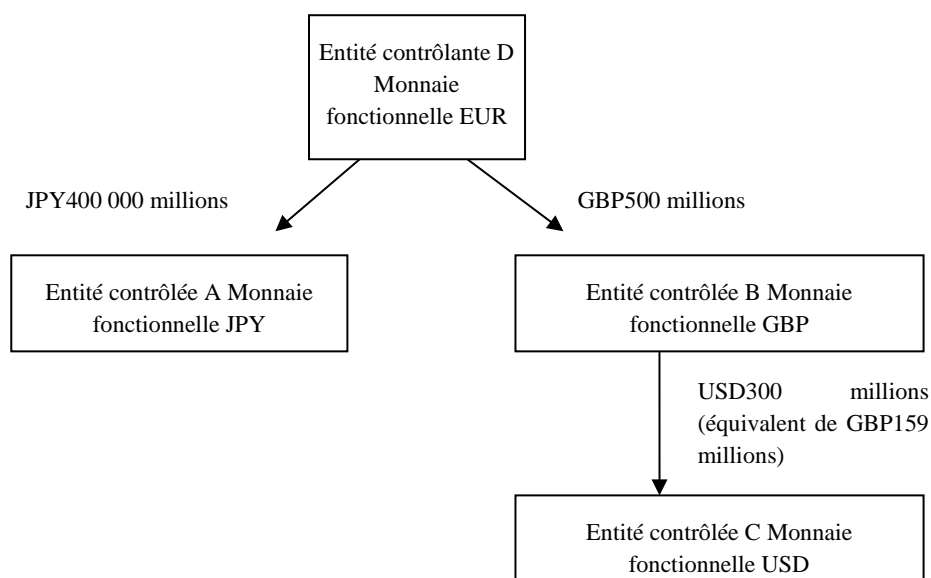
Entité contrôlante D Monnaie fonctionnelle EUR

JPY400 000 millions

GBP500 millions

Entité contrôlée A Monnaie fonctionnelle JPY

Entité contrôlée B Monnaie fonctionnelle GBP

USD300 millions (équivalent de GBP159 millions)

Entité contrôlée C Monnaie fonctionnelle USD